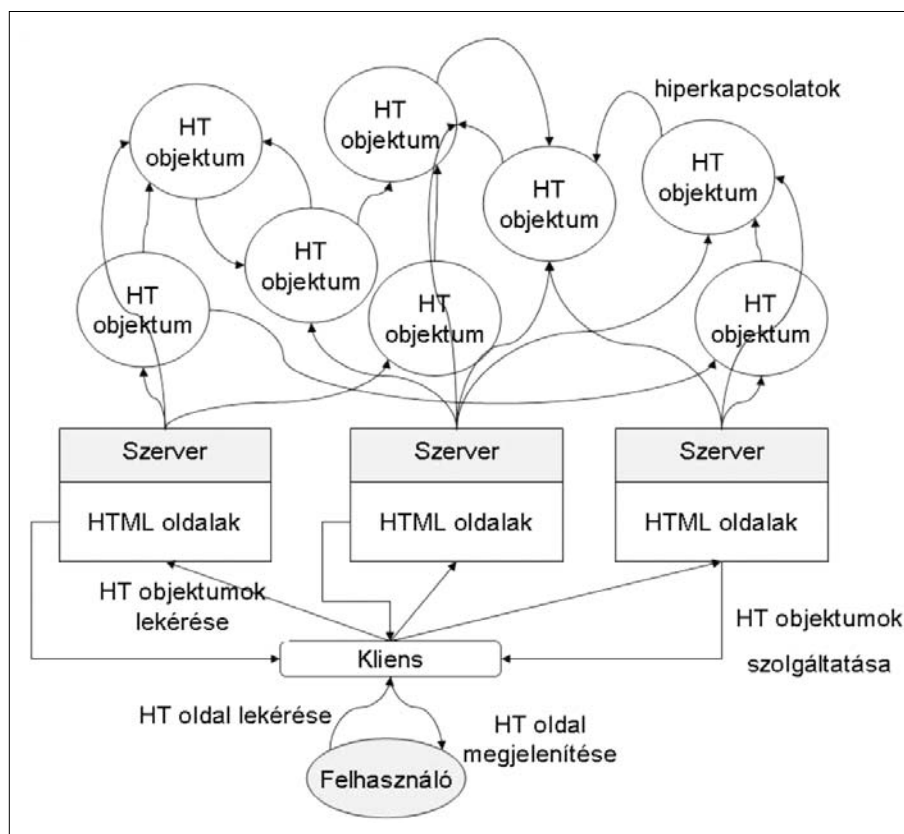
hiperkapcsolatok

HT objektum

HT objektum

HT objektum

HT objektum

HT objektum

HT objektum

HT objektum

HT objektum

Szerver

HTML oldalak

Szerver

HTML oldalak

Szerver

HTML oldalak

HT objektumok lekérése

HT objektumok szolgáltatása

Kliens

HT oldal lekérése

HT oldal megjelenítése

Felhasználó